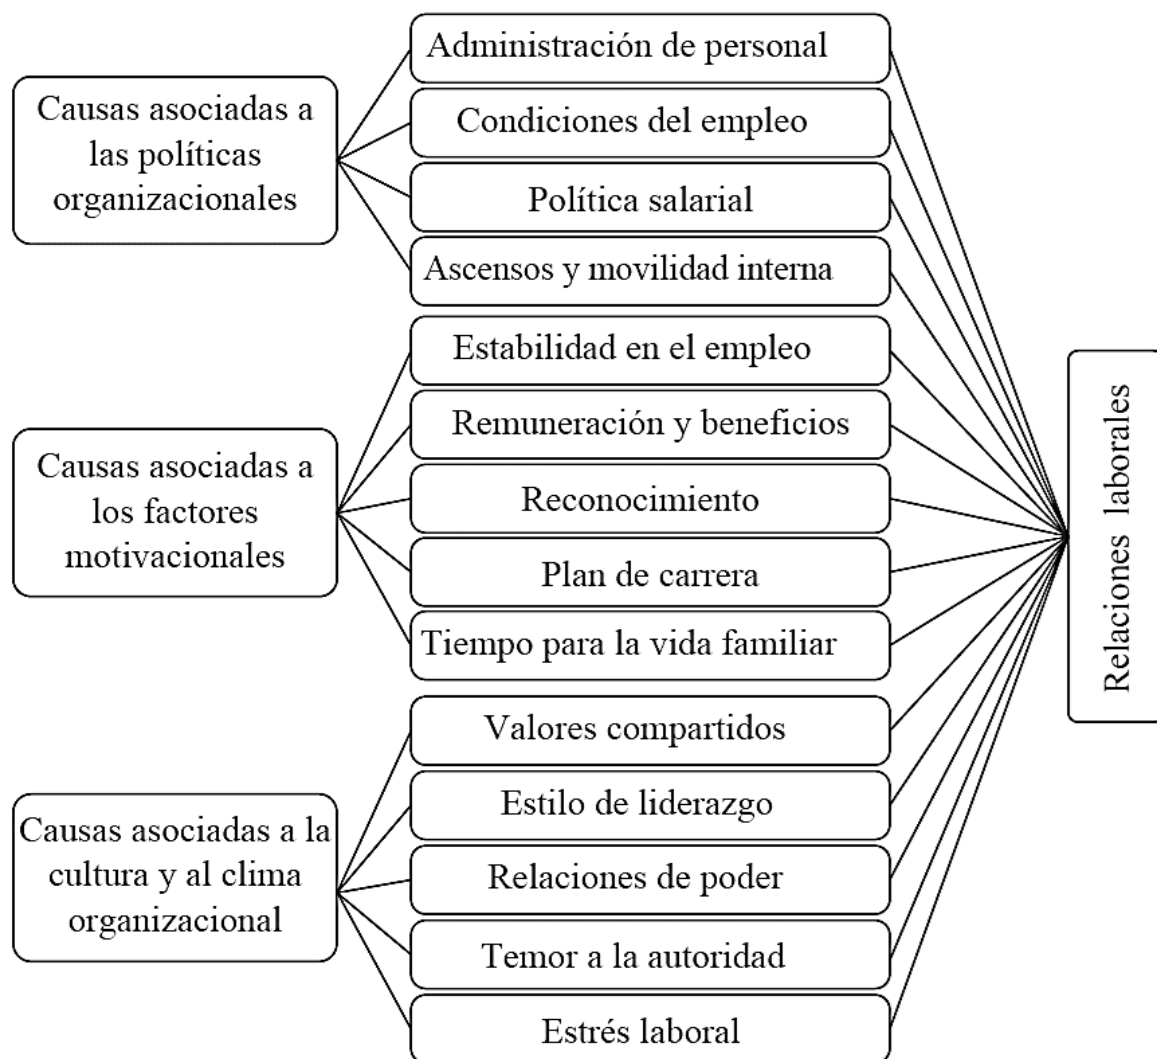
Causas asociadas a las políticas organizacionales

Administración de personal

Condiciones del empleo

Política salarial

Ascensos y movilidad interna

Causas asociadas a los factores motivacionales

Estabilidad en el empleo

Remuneración y beneficios

Reconocimiento

Plan de carrera

Tiempo para la vida familiar

Causas asociadas a la cultura y al clima organizacional

Valores compartidos

Estilo de liderazgo

Relaciones de poder

Temor a la autoridad

Estrés laboral

Relaciones laborales